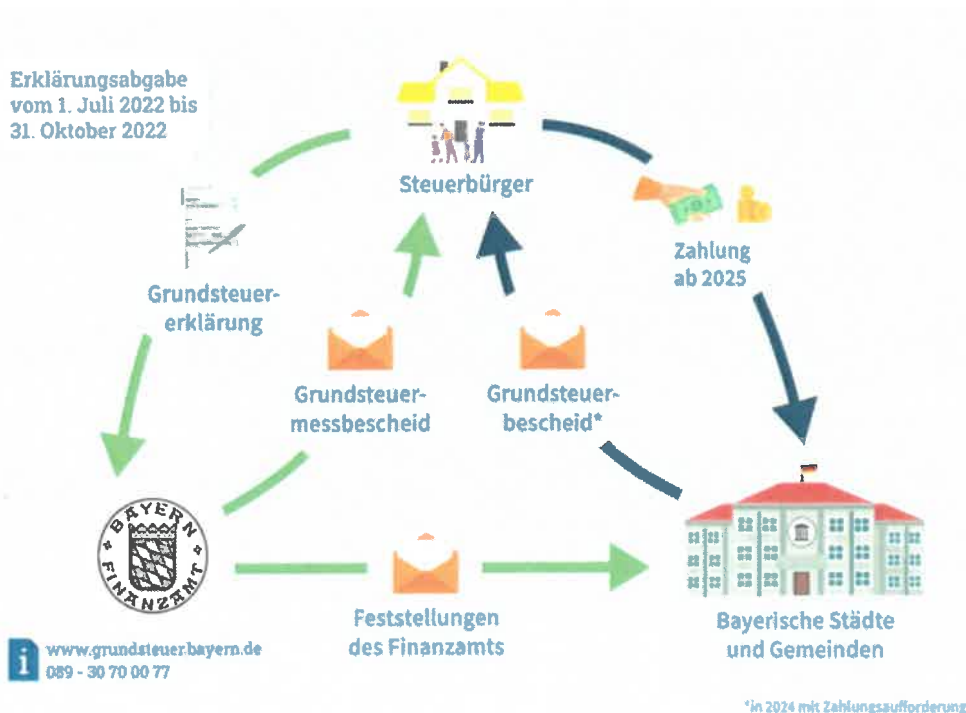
Erklärungsabgabe vom 1. Juli 2022 bis 31. Oktober 2022

Steuerbürger

Zahlung ab 2025

Grundsteuererklärung

Grundsteuermessbescheid

Grundsteuerbescheid*

BAYERN FINANZAMT

Feststellungen des Finanzamts

Bayerische Städte und Gemeinden

www.grundsteuer.bayern.de
089 - 30 70 00 77

*in 2024 mit Zahlungsaufforderung